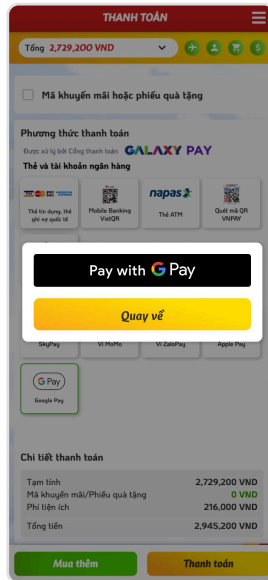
THANH TOÁN

Tổng 2,729,200 VND

Mã khuyến mãi hoặc phiếu quà tặng

Phương thức thanh toán
Được xử lý bởi Cổng thanh toán GALAXY PAY
Thẻ và tài khoản ngân hàng

Thẻ tín dụng, thẻ ghi nợ quốc tế
Mobile Banking VietQR
napas
Thẻ ATM
Quét mã QR VNPAY

Pay with G Pay

Quay về

SkyPay
Ví MoMo
Ví ZaloPay
Apple Pay

G Pay
Google Pay

Chi tiết thanh toán

| | |
|---|---|
| Tạm tính | 2,729,200 VND |
| Mã khuyến mãi/Phiếu quà tặng | 0 VND |
| Phí tiện ích | 216,000 VND |
| Tổng tiền | 2,945,200 VND |

Mua thêm
Thanh toán